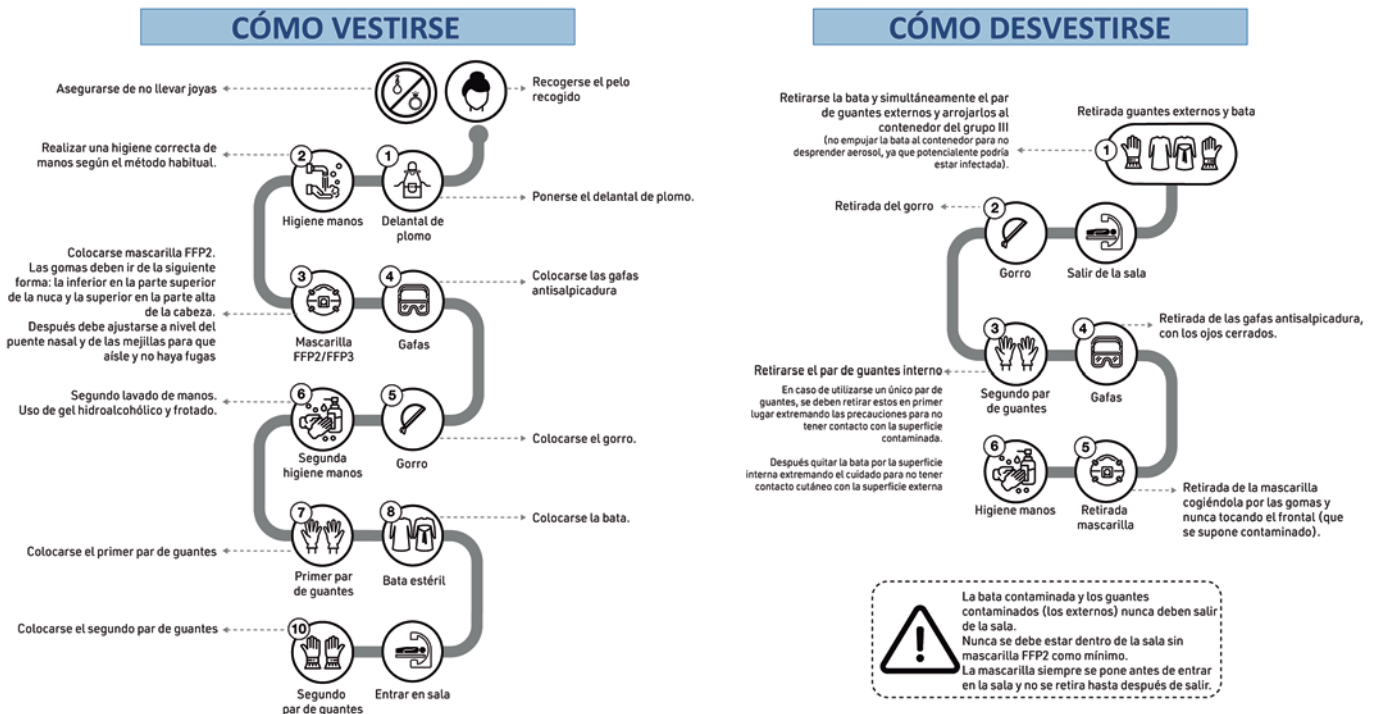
CÓMO VESTIRSE

Asegurarse de no llevar joyas

Recogerse el pelo recogido

Realizar una higiene correcta de manos según el método habitual.

2
Higiene manos

1
Delantal de plomo

Ponerse el delantal de plomo.

Colocarse mascarilla FFP2. Las gomas deben ir de la siguiente forma: la inferior en la parte superior de la nuca y la superior en la parte alta de la cabeza. Después debe ajustarse a nivel del puente nasal y de las mejillas para que aísle y no haya fugas

3
Mascarilla FFP2/FFP3

4
Gafas

Colocarse las gafas antisalpicadura

Segundo lavado de manos. Uso de gel hidroalcohólico y frotado.

6
Segunda higiene manos

5
Gorro

Colocarse el gorro.

7
Primer par de guantes

8
Bata estéril

Colocarse la bata.

Colocarse el primer par de guantes

Colocarse el segundo par de guantes

10
Segundo par de guantes

Entrar en sala

CÓMO DESVESTIRSE

Retirarse la bata y simultáneamente el par de guantes externos y arrojarlos al contenedor del grupo III
(no empujar la bata al contenedor para no desprender aerosol, ya que potencialmente podría estar infectada).

Retirada guantes externos y bata

1

Retirada del gorro

2
Gorro

Salir de la sala

3
Segundo par de guantes

4
Gafas

Retirada de las gafas antisalpicadura, con los ojos cerrados.

Retirarse el par de guantes interno
En caso de utilizarse un único par de guantes, se deben retirar estos en primer lugar extremando las precauciones para no tener contacto con la superficie contaminada.

Después quitar la bata por la superficie interna extremando el cuidado para no tener contacto cutáneo con la superficie externa

6
Higiene manos

5
Retirada mascarilla

Retirada de la mascarilla cogiéndola por las gomas y nunca tocando el frontal (que se supone contaminado).

La bata contaminada y los guantes contaminados (los externos) nunca deben salir de la sala.
Nunca se debe estar dentro de la sala sin mascarilla FFP2 como mínimo.
La mascarilla siempre se pone antes de entrar en la sala y no se retira hasta después de salir.